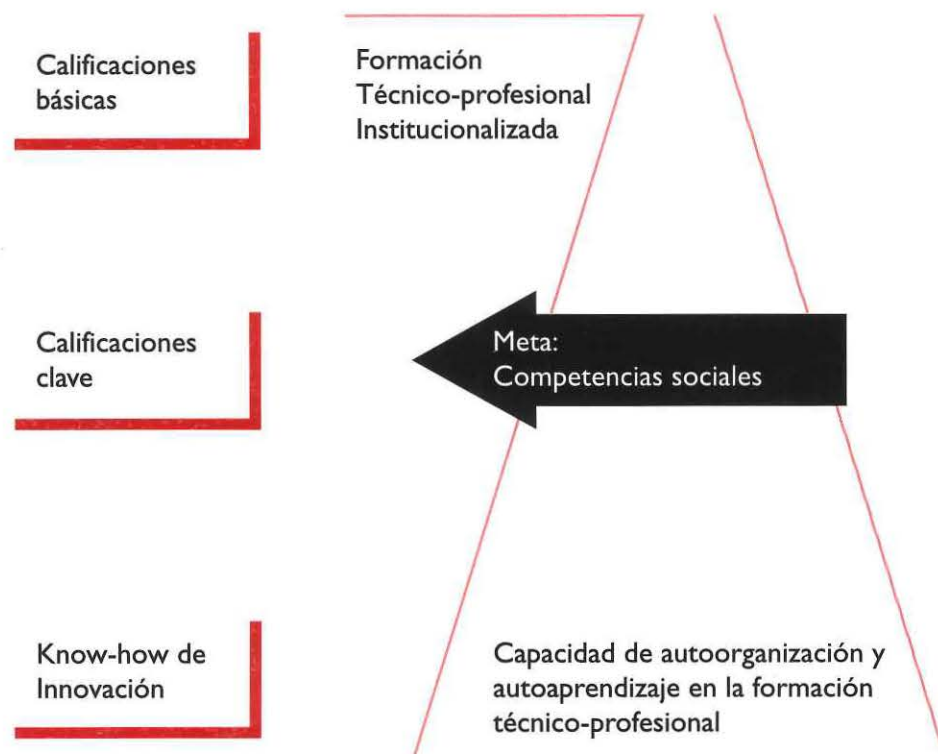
Calificaciones básicas

Formación Técnico-profesional Institucionalizada

Calificaciones clave

Meta: Competencias sociales

Know-how de Innovación

Capacidad de autoorganización y autoaprendizaje en la formación técnico-profesional